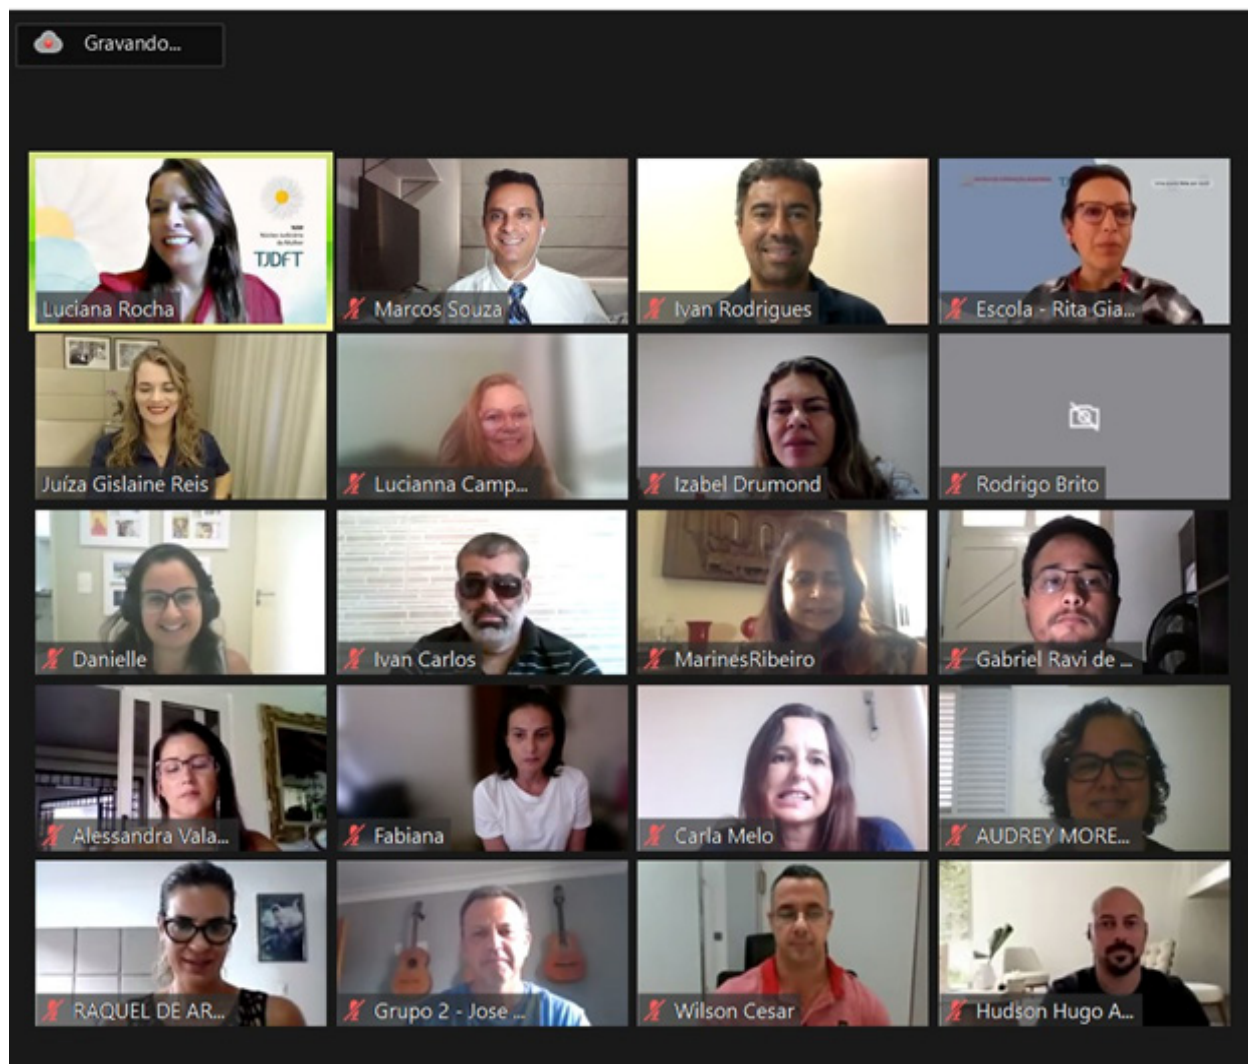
Gravando...

TJDFT

Luciana Rocha

Marcos Souza

Ivan Rodrigues

Escola - Rita Gia...

Juíza Gislaine Reis

Lucianna Camp...

Izabel Drumond

Rodrigo Brito

Danielle

Ivan Carlos

MarinesRibeiro

Gabriel Ravi de ...

Alessandra Vala...

Fabiana

Carla Melo

AUDREY MORE...

RAQUEL DE AR...

Grupo 2 - Jose ...

Wilson Cesar

Hudson Hugo A...